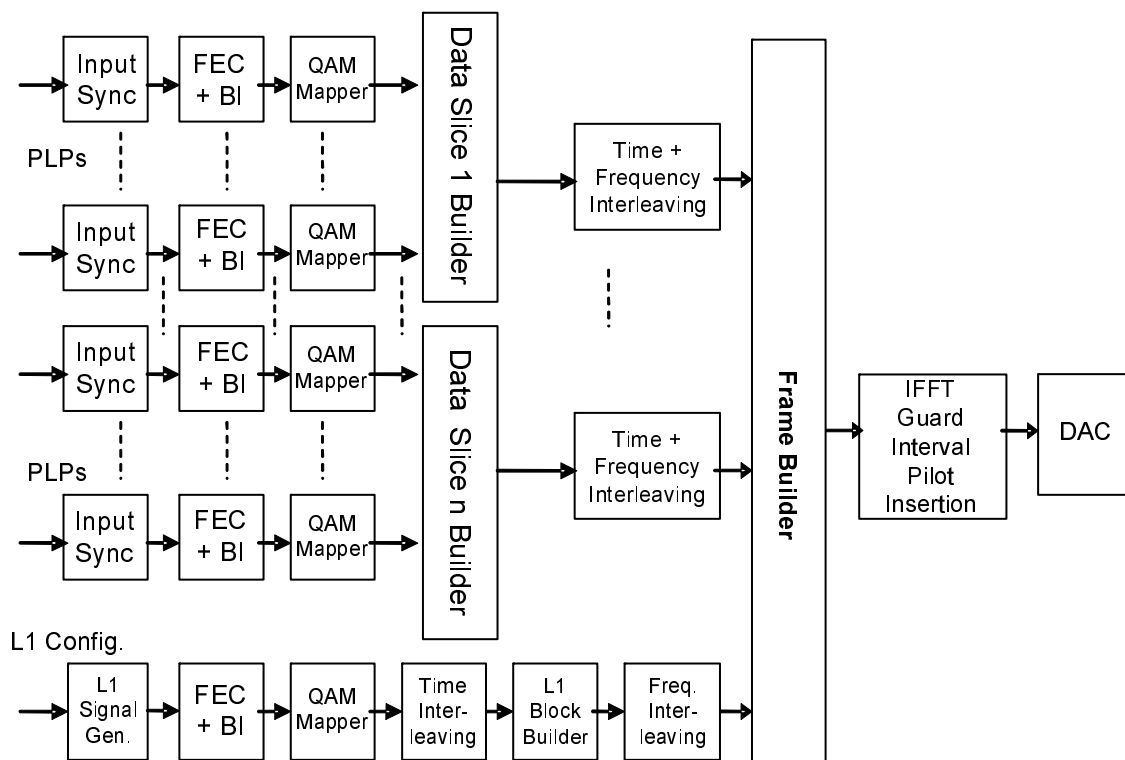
Input Sync
FEC + BI
QAM Mapper
Data Slice 1 Builder
PLPs
Time + Frequency Interleaving
Input Sync
FEC + BI
QAM Mapper
Input Sync
FEC + BI
QAM Mapper
Data Slice n Builder
Frame Builder
IFFT Guard Interval Pilot Insertion
DAC
PLPs
Time + Frequency Interleaving
Input Sync
FEC + BI
QAM Mapper
L1 Config.
L1 Signal Gen.
FEC + BI
QAM Mapper
Time Interleaving
L1 Block Builder
Freq. Interleaving